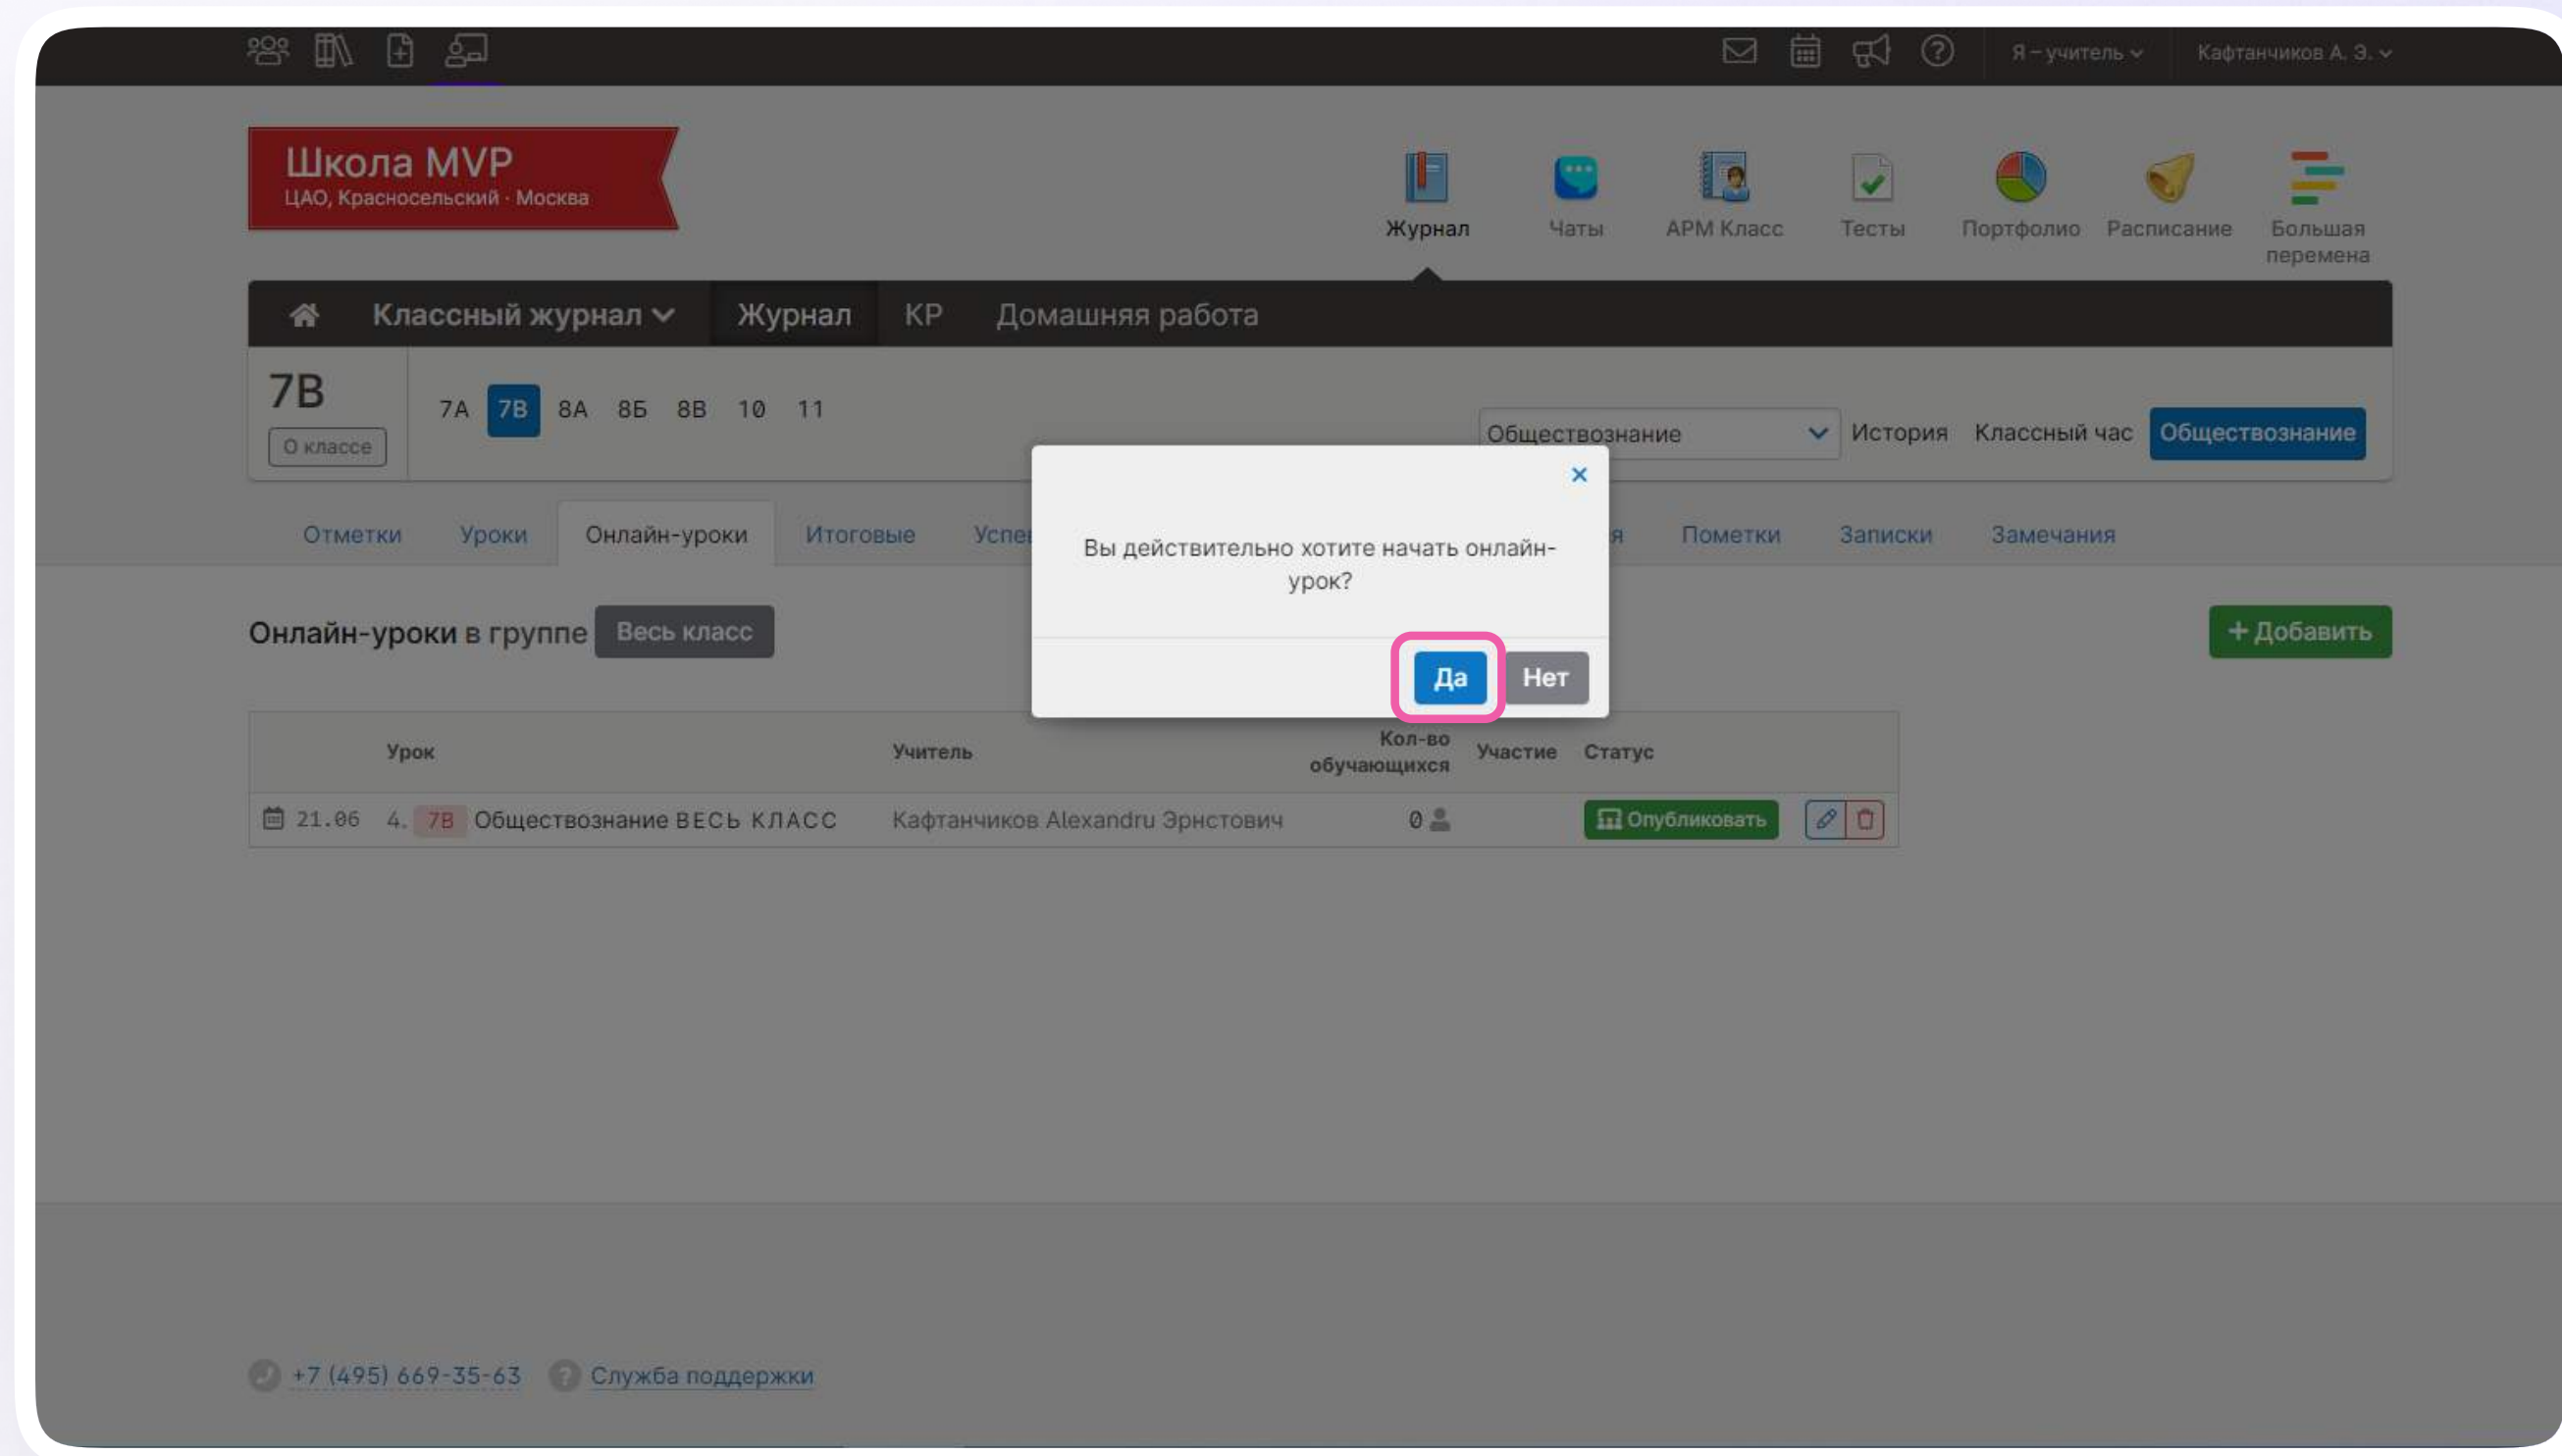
Я – учитель Кафтанчиков А. Э.

Школа MVP
ЦАО, Красносельский · Москва

Журнал Чаты АРМ Класс Тесты Портфолио Расписание Большая перемена

Классный журнал Журнал КР Домашняя работа

7В
О классе

7А 7В 8А 8Б 8В 10 11

Обществознание История Классный час Обществознание

Отметки Уроки Онлайн-уроки Итоговые Успе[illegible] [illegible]я Пометки Записки Замечания

Онлайн-уроки в группе Весь класс

+ Добавить

×

Вы действительно хотите начать онлайн-урок?

Да Нет

| | Урок | Учитель | Кол-во обучающихся | Участие | Статус |
|---|---|---|---|---|---|
| 21.06 | 4. 7В Обществознание ВЕСЬ КЛАСС | Кафтанчиков Alexandru Эрнстович | 0 | | Опубликовать |

+7 (495) 669-35-63 Служба поддержки